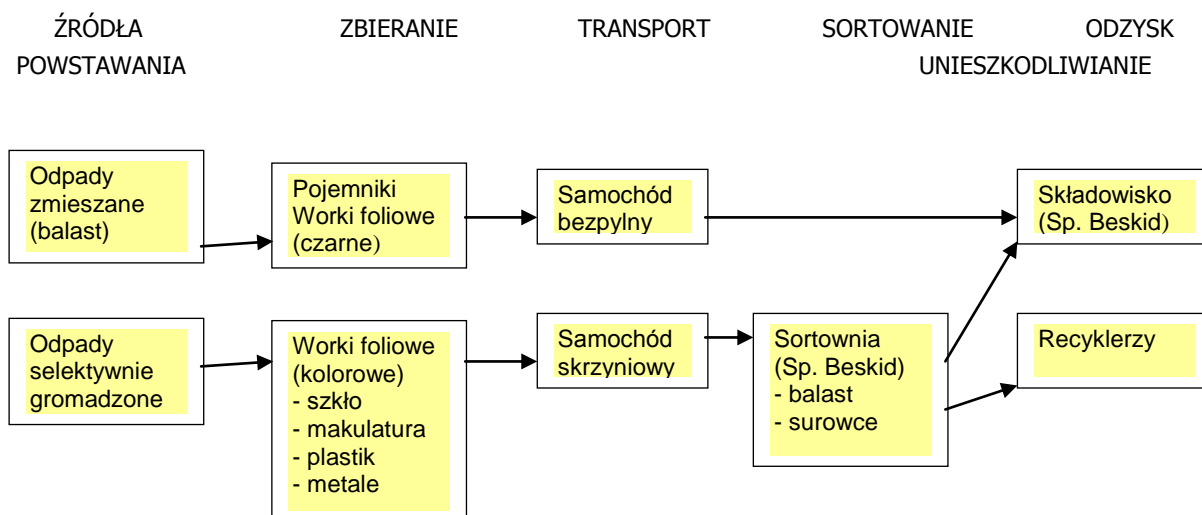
ŹRÓDŁA POWSTAWANIA

ZBIERANIE

TRANSPORT

SORTOWANIE

ODZYSK UNIESZKODLIWIANIE

Odpady zmieszane (balast)

Pojemniki Worki foliowe (czarne)

Samochód bezpylny

Składowisko (Sp. Beskid)

Odpady selektywnie gromadzone

Worki foliowe (kolorowe)
- szkło
- makulatura
- plastik
- metale

Samochód skrzyniowy

Sortownia (Sp. Beskid)
- balast
- surowce

Recyklerzy